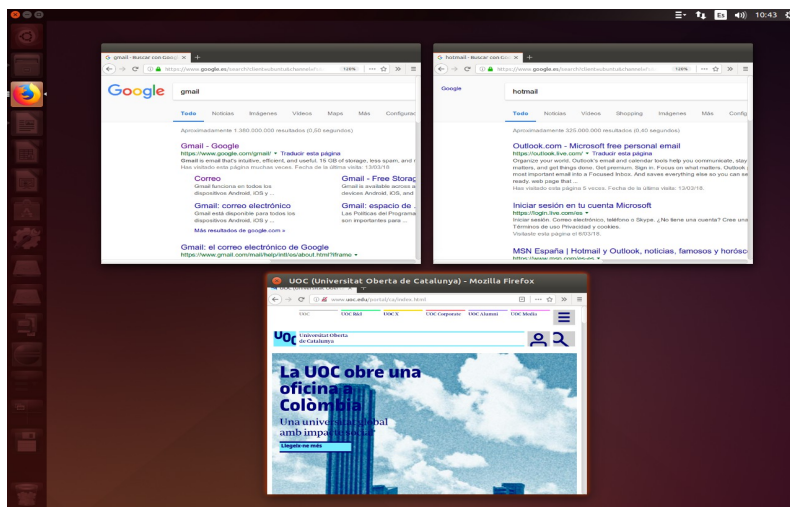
Es 10:43

gmail - Buscar con Goog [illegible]
https://www.google.es/search?client=ubuntu&channel= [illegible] 120%

Google gmail

Todo Noticias Imágenes Videos Maps Más Configurac

Aproximadamente 1.380.000.000 resultados (0,50 segundos)

Gmail - Google
https://www.google.com/gmail/ ▾ Traducir esta página
Gmail is email that's intuitive, efficient, and useful. 15 GB of storage, less spam, and
Has visitado esta página muchas veces. Fecha de la última visita: 13/03/18

Correo
Gmail funciona en todos los dispositivos Android, iOS y ...

Gmail - Free Storag
Gmail is available across a devices Android, iOS, and

Gmail: correo electrónico
Gmail está disponible para todos los dispositivos Android, iOS y ...

Gmail: espacio de
Las Políticas del Programa son importantes para ...

Más resultados de google.com »

Gmail: el correo electrónico de Google
https://www.gmail.com/mail/help/intl/es/about.html?iframe ▾

hotmail - Buscar con Goo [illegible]
https://www.google.es/search?client=ubuntu&channel= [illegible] 120%

Google hotmail

Todo Noticias Videos Shopping Imágenes Más Config

Aproximadamente 325.000.000 resultados (0,40 segundos)

Outlook.com - Microsoft free personal email
https://outlook.live.com/ ▾ Traducir esta página
Organize your world. Outlook's email and calendar tools help you communicate, stay matters, and get things done. Get premium. Sign in. Focus on what matters. Outlook most important email in a Focused Inbox. And saves everything else so you can se ready. web page that ...
Has visitado esta página 5 veces. Fecha de la última visita: 13/03/18.

Iniciar sesión en tu cuenta Microsoft
https://login.live.com/es ▾
Iniciar sesión. Correo electrónico, teléfono o Skype. ¿No tiene una cuenta? Cree una Términos de uso Privacidad y cookies.
Visitaste esta página el 6/03/18.

MSN España | Hotmail y Outlook, noticias, famosos y horósc

UOC (Universitat Oberta de Catalunya) - Mozilla Firefox
www.uoc.edu/portal/ca/index.html

UOC UOC R&I UOC X UOC Corporate UOC Alumni UOC Media

UOC Universitat Oberta de Catalunya

La UOC obre una oficina a Colòmbia
Una universitat global amb impacte local
Llegeix-ne més